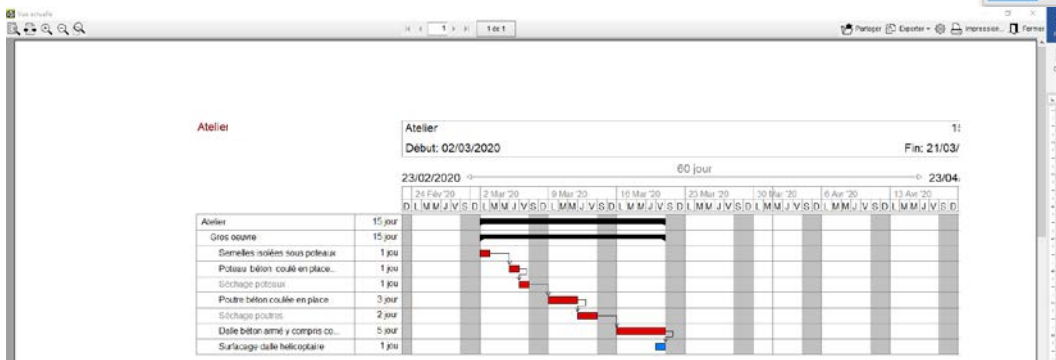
Vue actuelle

1 de 1

Partager Exporter Impression... Fermer

Atelier

Atelier 1
Début: 02/03/2020 Fin: 21/03/

60 jour
23/02/2020 23/04

24 Fév '20 | 2 Mar '20 | 9 Mar '20 | 16 Mar '20 | 23 Mar '20 | 30 Mar '20 | 6 Avr '20 | 13 Avr '20
D L M M J V S D L M M J V S D L M M J V S D L M M J V S D L M M J V S D L M M J V S D L M M J V S D L M M J V S D

| | |
|---|---|
| Atelier | 15 jour |
| Gros oeuvre | 15 jour |
| Semelles isolées sous poteaux | 1 jou |
| Poteaux béton coulé en place.. | 1 jou |
| Séchage poteaux | 1 jou |
| Poutre béton coulée en place | 3 jour |
| Séchage poutres | 2 jour |
| Dalle béton armé y compris co... | 5 jour |
| Surfaçage dalle helicoptaire | 1 jou |